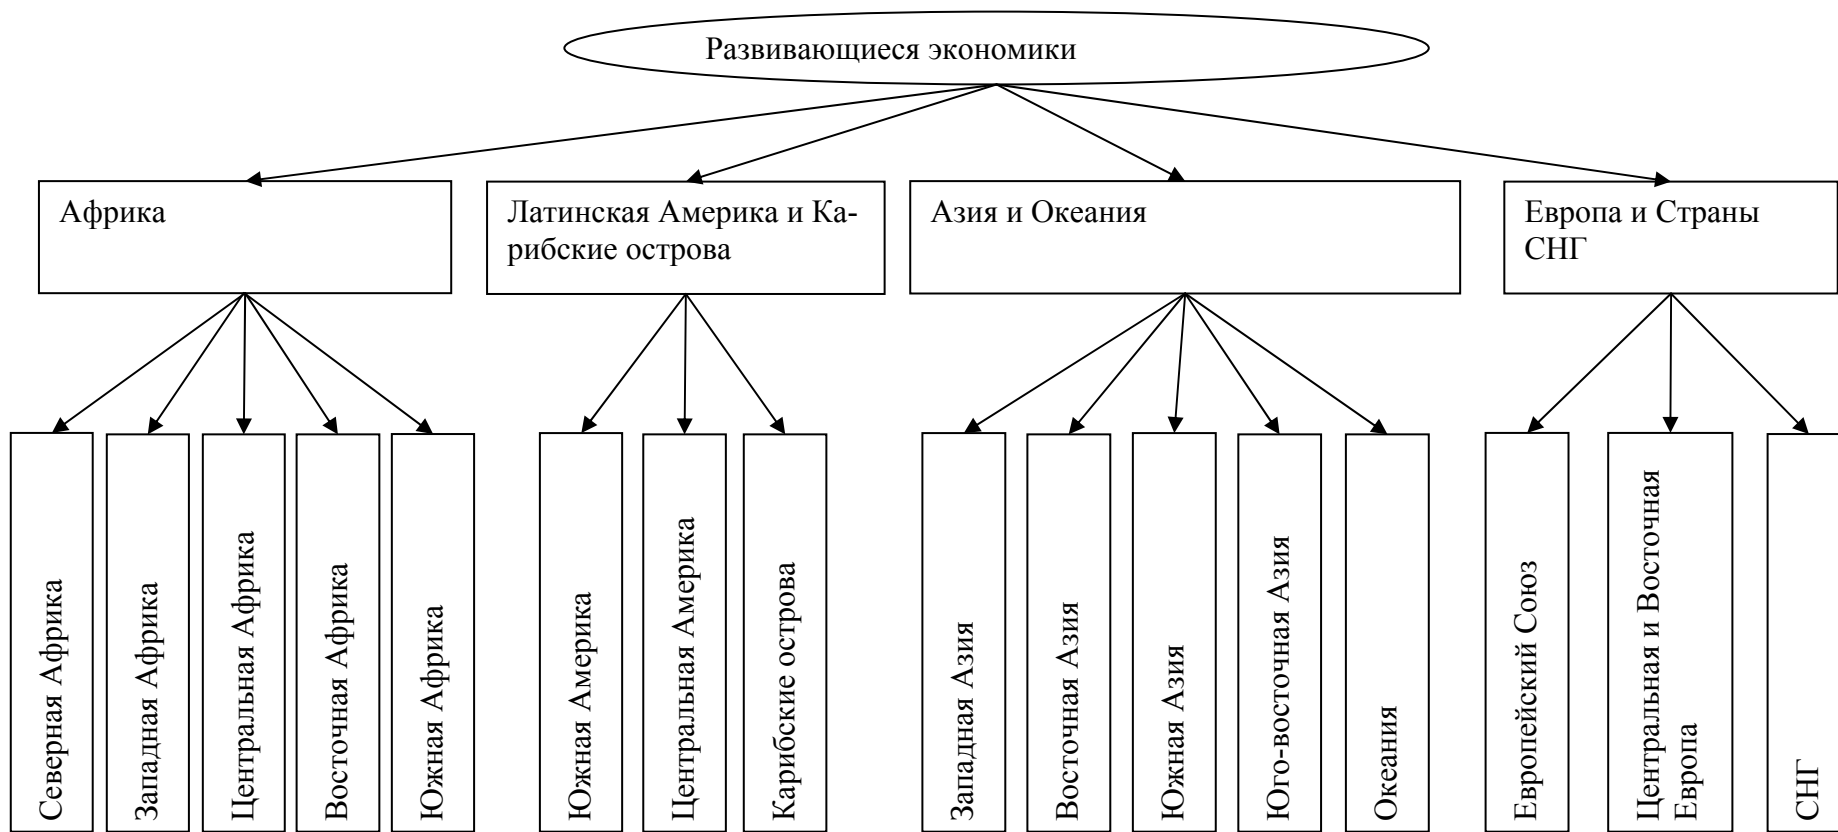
Развивающиеся экономики

Африка

Латинская Америка и Карибские острова

Азия и Океания

Европа и Страны СНГ

Северная Африка

Западная Африка

Центральная Африка

Восточная Африка

Южная Африка

Южная Америка

Центральная Америка

Карибские острова

Западная Азия

Восточная Азия

Южная Азия

Юго-восточная Азия

Океания

Европейский Союз

Центральная и Восточная Европа

СНГ